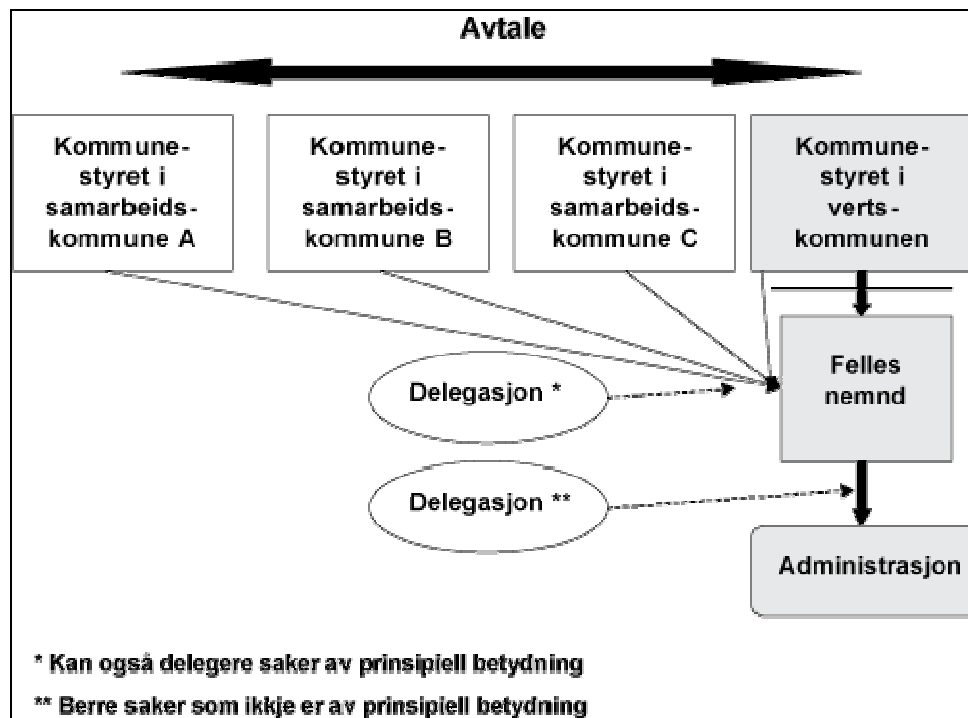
Avtale

Kommunestyret i samarbeidskommune A

Kommunestyret i samarbeidskommune B

Kommunestyret i samarbeidskommune C

Kommunestyret i vertskommunen

Felles nemnd

Delegasjon *

Delegasjon **

Administrasjon

* Kan også delegere saker av prinsipiell betydning

** Berre saker som ikkje er av prinsipiell betydning